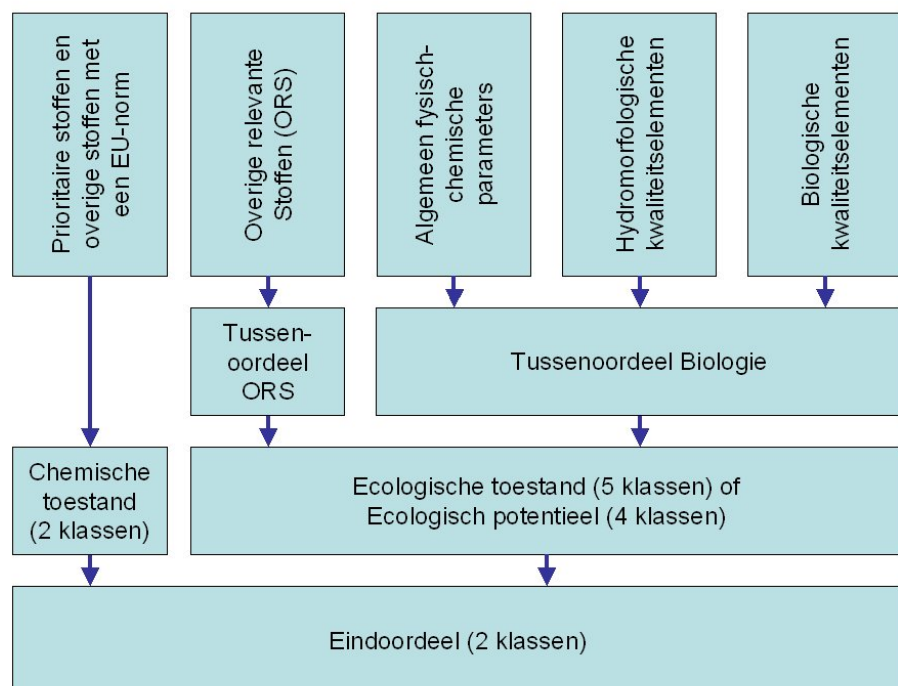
Prioritaire stoffen en overige stoffen met een EU-norm

Overige relevante Stoffen (ORS)

Algemeen fysisch-chemische parameters

Hydromorfologische kwaliteitselementen

Biologische kwaliteitselementen

Tussen-oordeel ORS

Tussenoordeel Biologie

Chemische toestand (2 klassen)

Ecologische toestand (5 klassen) of Ecologisch potentieel (4 klassen)

Eindoordeel (2 klassen)